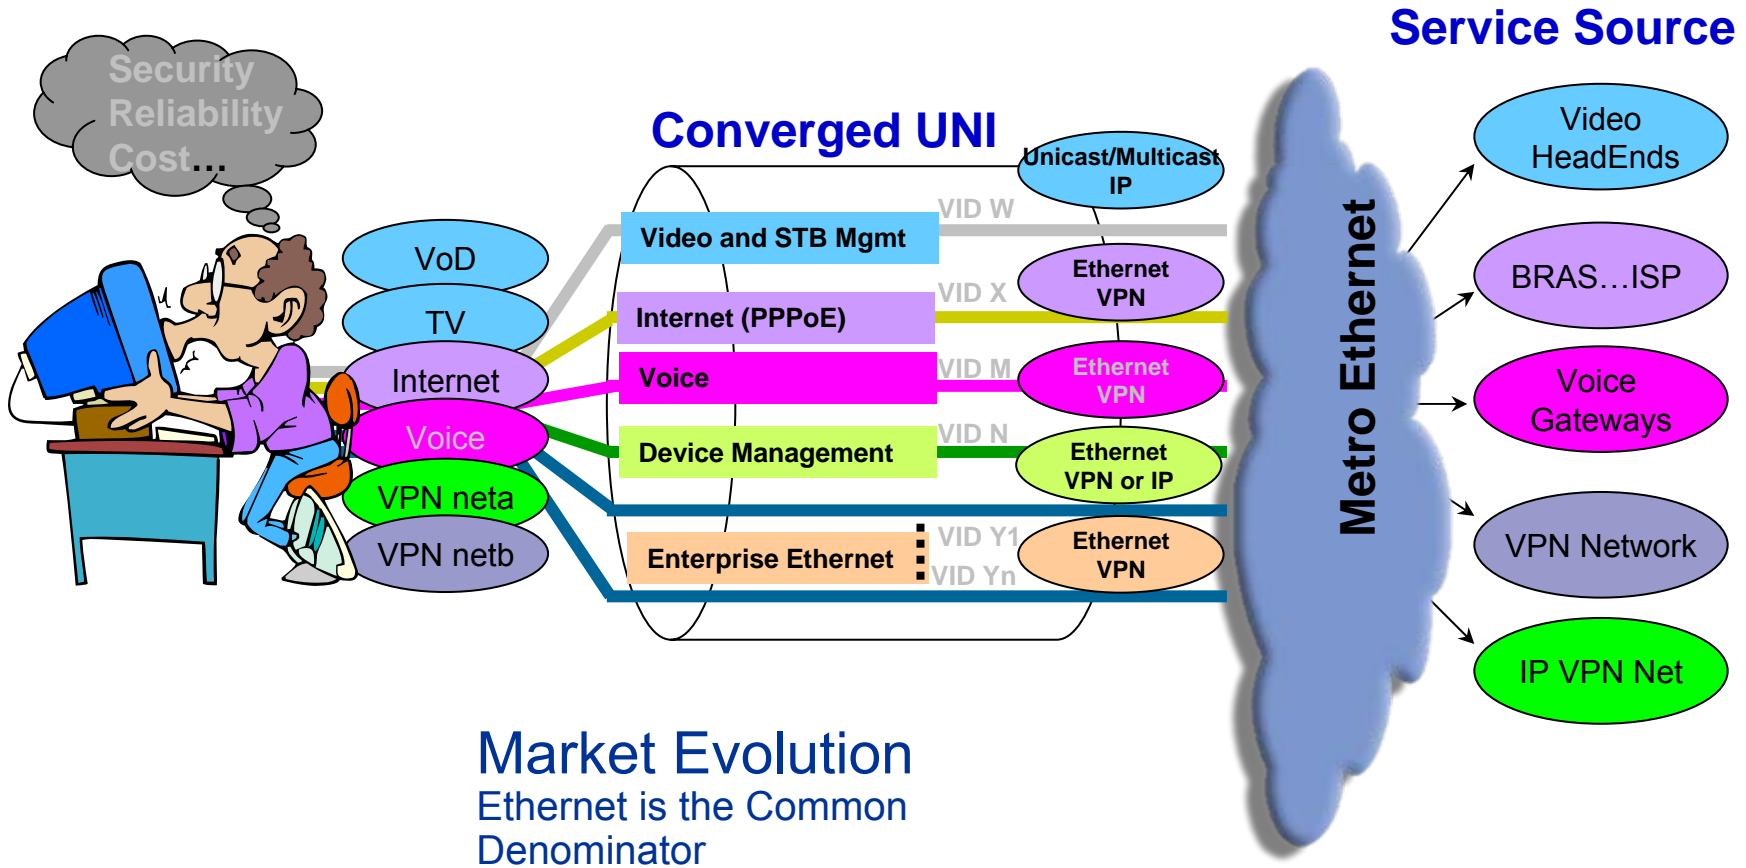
Service Source

Security
Reliability
Cost…

Converged UNI

Unicast/Multicast IP

VID W

Video and STB Mgmt

VoD

TV

Internet

Voice

VPN neta

VPN netb

Ethernet VPN

VID X

Internet (PPPoE)

Voice

VID M

Ethernet VPN

Device Management

VID N

Ethernet VPN or IP

Enterprise Ethernet

VID Y1

VID Yn

Ethernet VPN

Metro Ethernet

Video HeadEnds

BRAS…ISP

Voice Gateways

VPN Network

IP VPN Net

Market Evolution

Ethernet is the Common Denominator